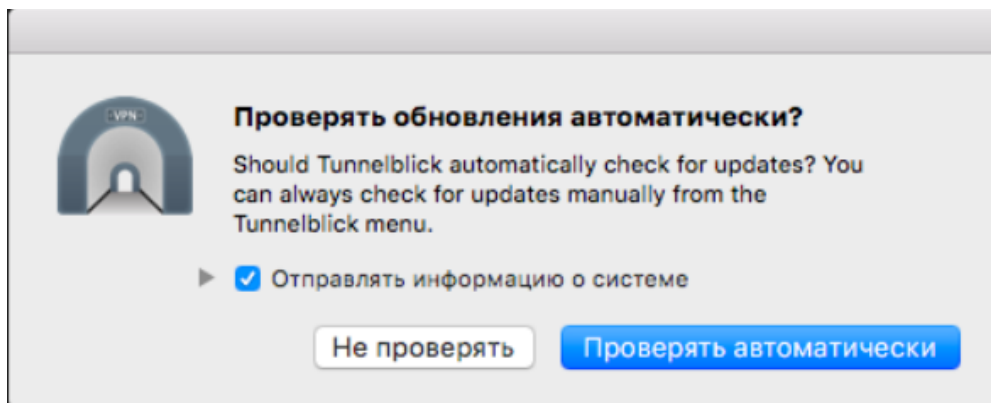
VPN

Проверять обновления автоматически?

Should Tunnelblick automatically check for updates? You can always check for updates manually from the Tunnelblick menu.

Отправлять информацию о системе

Не проверять

Проверять автоматически